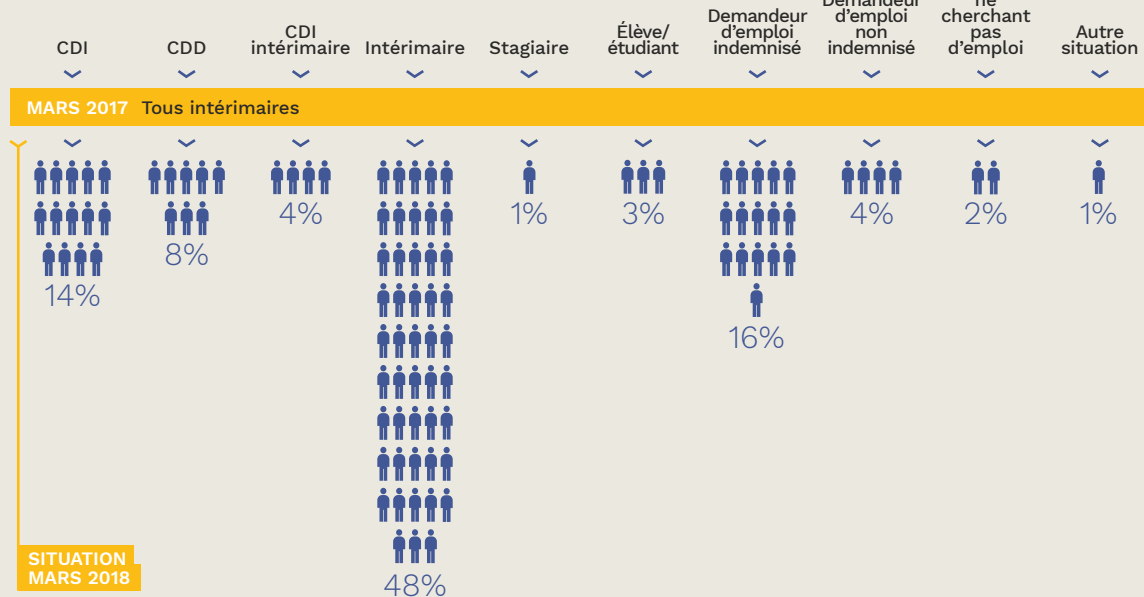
CDI

CDD

CDI intérimaire

Intérimaire

Stagiaire

Élève/ étudiant

Demandeur d'emploi indemnisé

Demandeur d'emploi non indemnisé

ne cherchant pas d'emploi

Autre situation

MARS 2017 Tous intérimaires

14%

8%

4%

48%

1%

3%

16%

4%

2%

1%

SITUATION MARS 2018